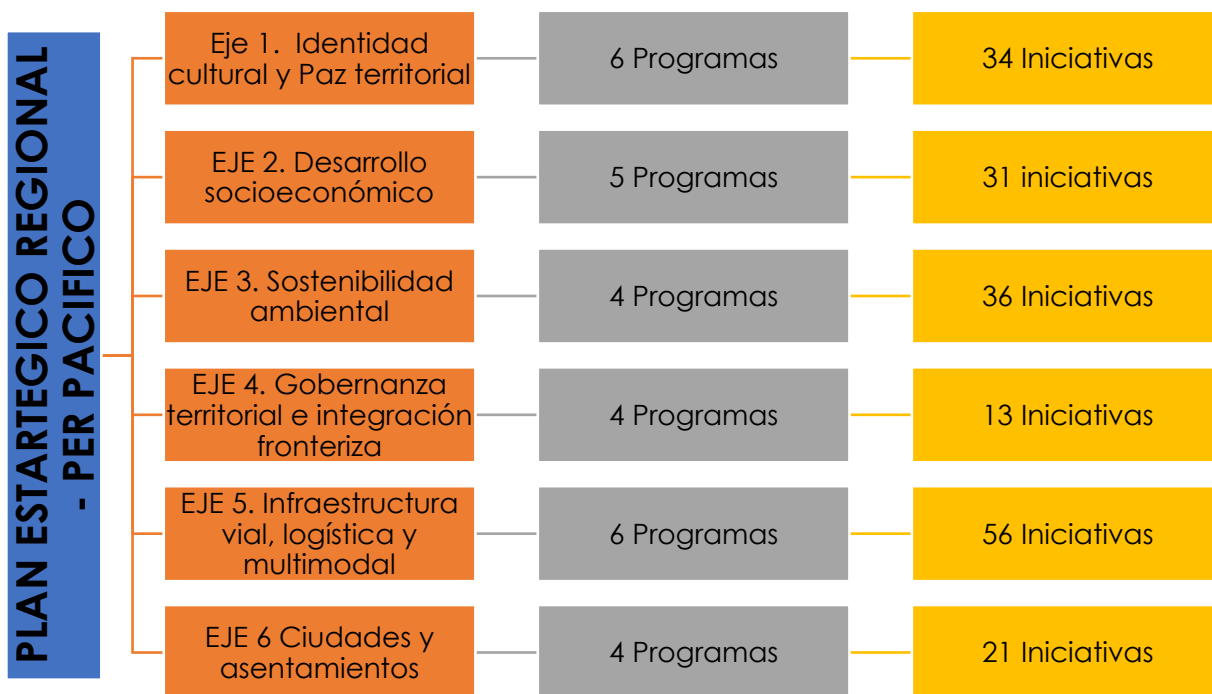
PLAN ESTARTEGICO REGIONAL - PER PACIFICO

Eje 1. Identidad cultural y Paz territorial

6 Programas

34 Iniciativas

EJE 2. Desarrollo socioeconómico

5 Programas

31 iniciativas

EJE 3. Sostenibilidad ambiental

4 Programas

36 Iniciativas

EJE 4. Gobernanza territorial e integración fronteriza

4 Programas

13 Iniciativas

EJE 5. Infraestructura vial, logística y multimodal

6 Programas

56 Iniciativas

EJE 6 Ciudades y asentamientos

4 Programas

21 Iniciativas